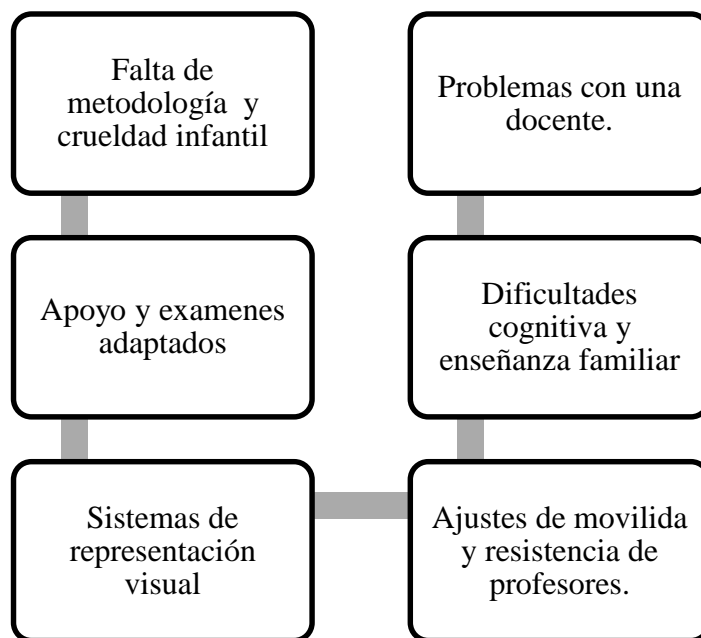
Falta de metodología y crueldad infantil

Apoyo y examenes adaptados

Sistemas de representación visual

Ajustes de movilida y resistencia de profesores.

Dificultades cognitiva y enseñanza familiar

Problemas con una docente.